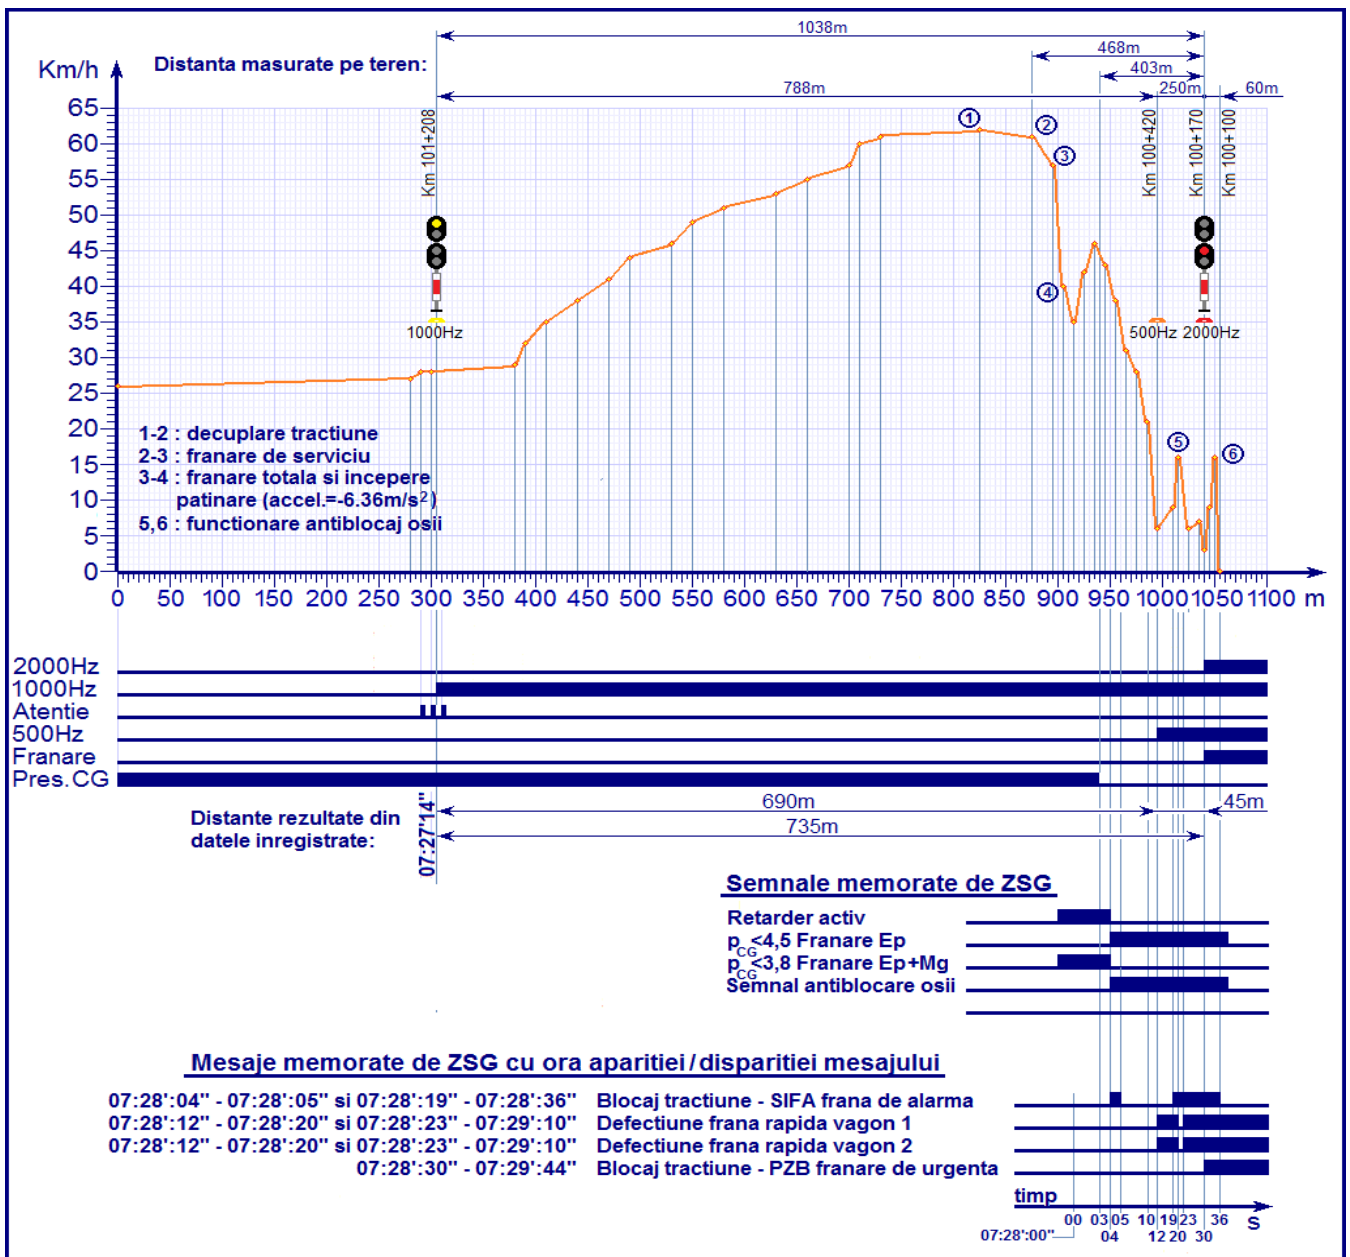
Km/h

Distanta masurate pe teren:

1038m

468m

403m

788m

250m

60m

Km 101+208

Km 100+420

Km 100+170

Km 100+100

1000Hz

500Hz 2000Hz

65
60
55
50
45
40
35
30
25
20
15
10
5
0

1 2 3 4 5 6

1-2 : decuplare tractiune
2-3 : franare de serviciu
3-4 : franare totala si incepere patinare (accel.=-6.36m/s$^2$)
5,6 : functionare antiblocaj osii

0 50 100 150 200 250 300 350 400 450 500 550 600 650 700 750 800 850 900 950 1000 1050 1100 m

2000Hz
1000Hz
Atentie
500Hz
Franare
Pres.CG

Distante rezultate din datele inregistrate:

07:27'14"

690m

45m

735m

Semnale memorate de ZSG

Retarder activ
$p_{CG}$<4,5 Franare Ep
$p_{CG}$<3,8 Franare Ep+Mg
Semnal antiblocare osii

Mesaje memorate de ZSG cu ora aparitiei / disparitiei mesajului

07:28':04" - 07:28':05" si 07:28':19" - 07:28':36" Blocaj tractiune - SIFA frana de alarma
07:28':12" - 07:28':20" si 07:28':23" - 07:29':10" Defectiune frana rapida vagon 1
07:28':12" - 07:28':20" si 07:28':23" - 07:29':10" Defectiune frana rapida vagon 2
07:28':30" - 07:29':44" Blocaj tractiune - PZB franare de urgenta

timp

00 03 05 10 19 23 36 s
04 12 20 30
07:28':00"